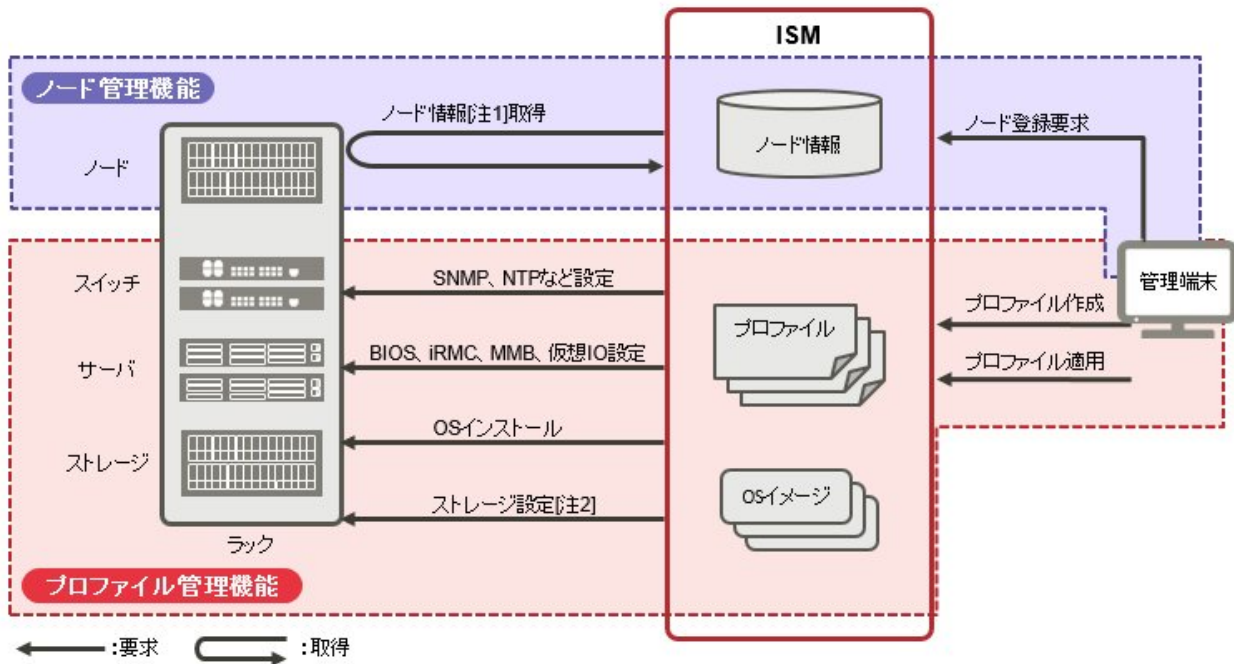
ISM

ノード管理機能

ノード情報[注1]取得

ノード

ノード情報

ノード登録要求

スイッチ

SNMP、NTPなど設定

管理端末

プロファイル作成

サーバ

BIOS、iRMC、MMB、仮想IO設定

プロファイル

プロファイル適用

OSインストール

ストレージ

OSイメージ

ストレージ設定[注2]

ラック

プロファイル管理機能

:要求

:取得